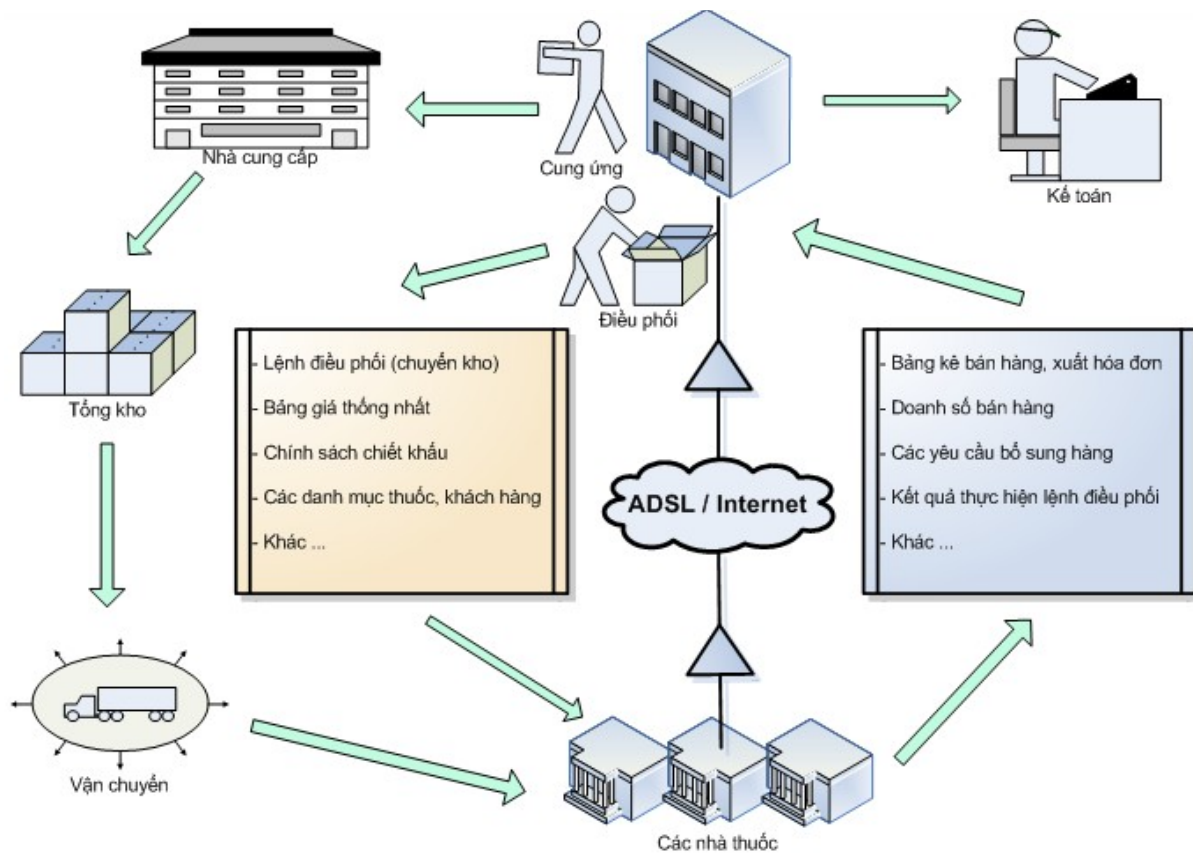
Nhà cung cấp

Cung ứng

Kế toán

Điều phối

Tổng kho

- Lệnh điều phối (chuyển kho)
- Bảng giá thống nhất
- Chính sách chiết khấu
- Các danh mục thuốc, khách hàng
- Khác ...

ADSL / Internet

- Bảng kê bán hàng, xuất hóa đơn
- Doanh số bán hàng
- Các yêu cầu bổ sung hàng
- Kết quả thực hiện lệnh điều phối
- Khác ...

Vận chuyển

Các nhà thuốc